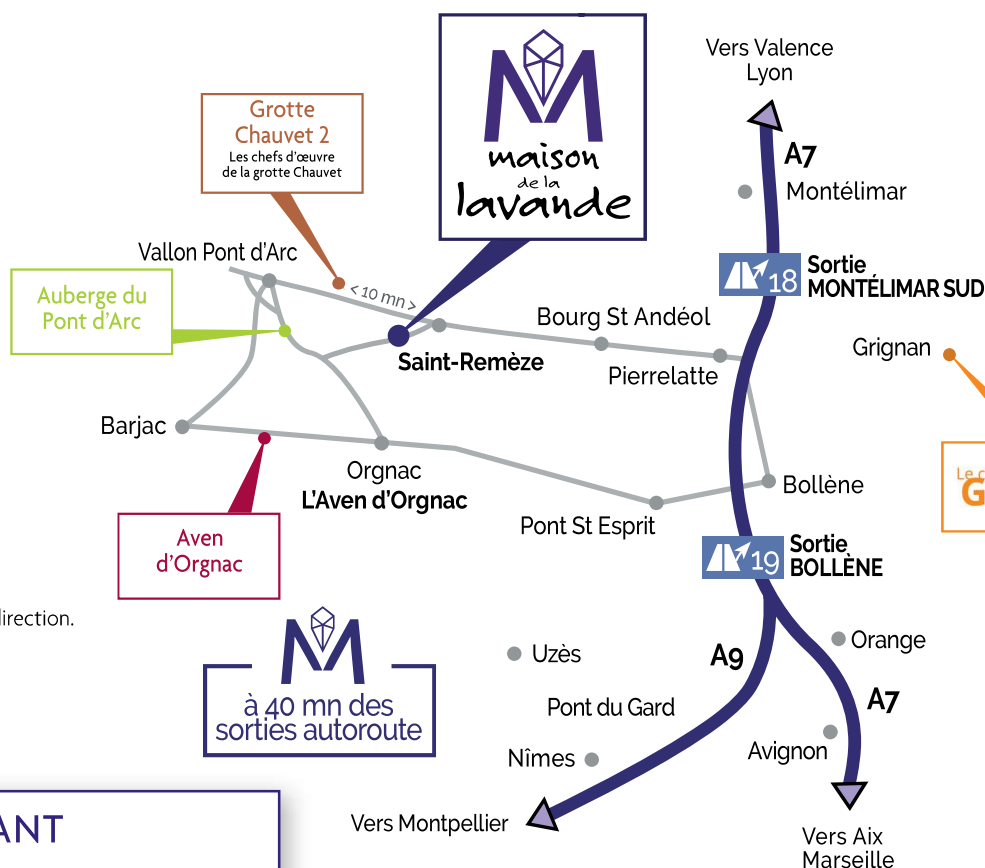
maison de la lavande

Vers Valence Lyon

A7

Montélimar

Grotte Chauvet 2
Les chefs d'œuvre de la grotte Chauvet

Vallon Pont d'Arc

18 Sortie MONTÉLIMAR SUD

Auberge du Pont d'Arc

< 10 mn >

Bourg St Andéol

Grignan

Saint-Remèze

Pierrelatte

Barjac

Orgnac
L'Aven d'Orgnac

Bollène

Le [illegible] G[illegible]

Pont St Esprit

Aven d'Orgnac

19 Sortie BOLLÈNE

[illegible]irection.

Orange

Uzès

A9

à 40 mn des sorties autoroute

A7

Pont du Gard

Avignon

Nîmes

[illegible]ANT

Vers Montpellier

Vers Aix Marseille